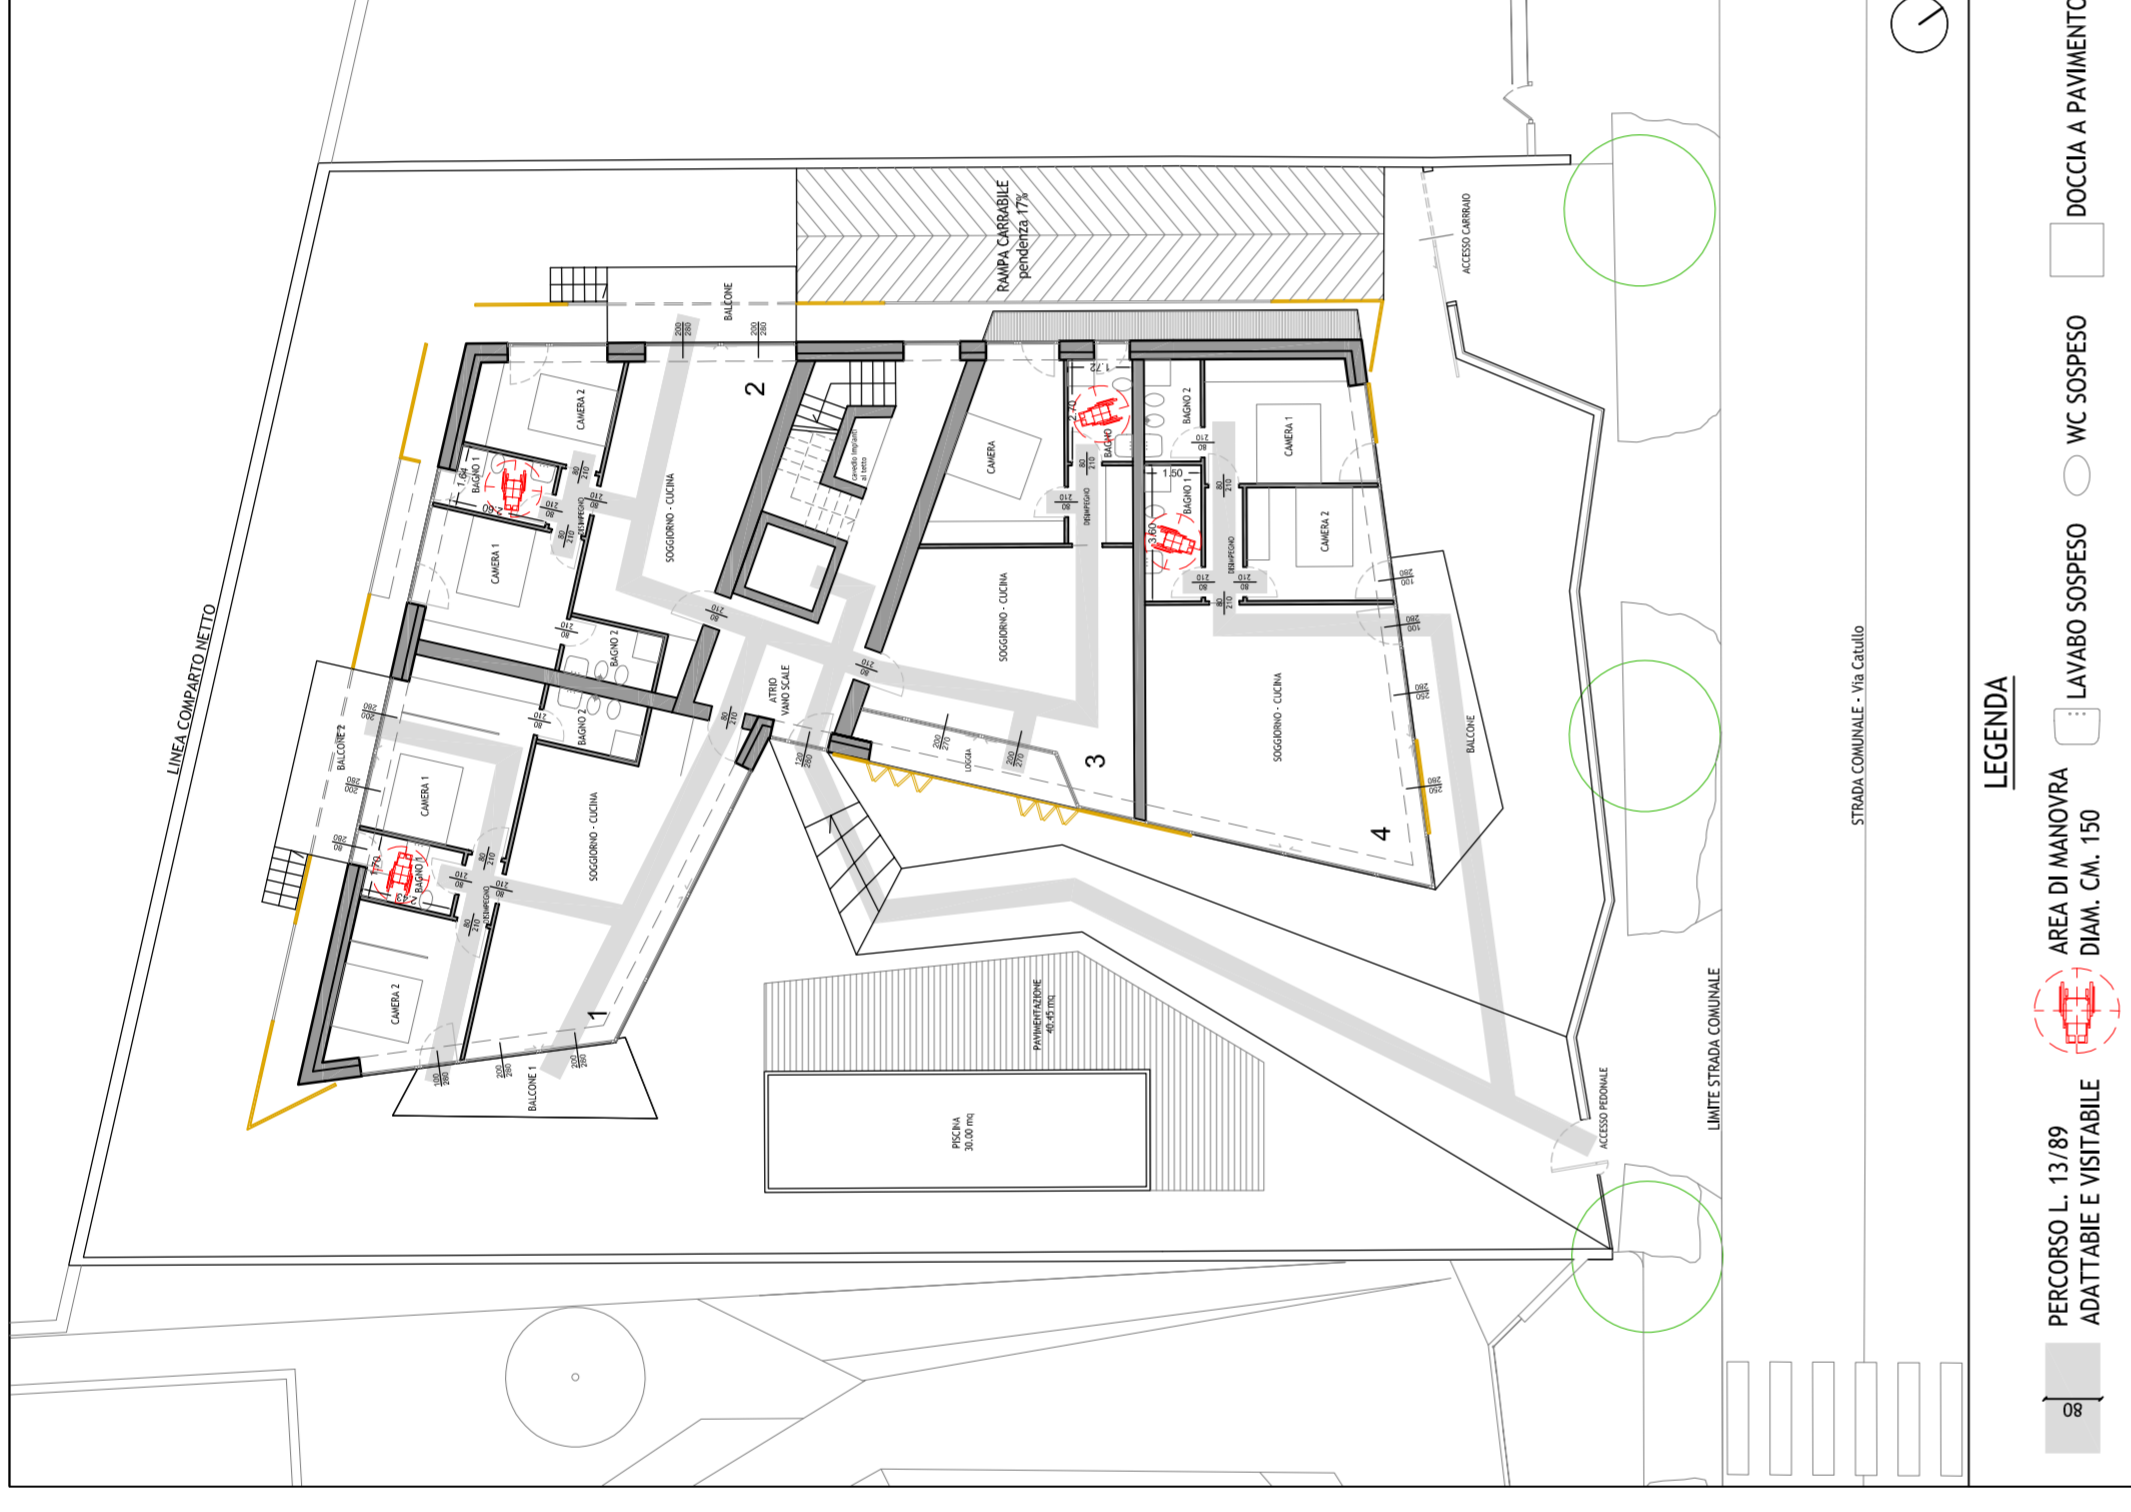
LINEA COMPARTO NETTO

RAMPA CARRABILE
pendenza 17%

ACCESSO CARRAIO

BALCONE

2

CAMERA 2

BAGNO 1

DISIMPEGNO

CAMERA 1

SOGGIORNO - CUCINA

BAGNO 2

ATRIO
VANO SCALE

CAMERA

BAGNO

DISIMPEGNO

SOGGIORNO - CUCINA

LOGGIA

3

BAGNO 2

CAMERA 1

BAGNO 1

CAMERA 2

DISIMPEGNO

SOGGIORNO - CUCINA

BALCONE

4

BALCONE 2

CAMERA 1

BAGNO

CAMERA 2

SOGGIORNO - CUCINA

1

BALCONE 1

PAVIMENTAZIONE
40.45 mq

PISCINA
30.00 mq

ACCESSO PEDONALE

LIMITE STRADA COMUNALE

STRADA COMUNALE - Via Catullo

LEGENDA

PERCORSO L. 13/89
ADATTABIE E VISITABILE

AREA DI MANOVRA
DIAM. CM. 150

LAVABO SOSPESO

WC SOSPESO

DOCCIA A PAVIMENTO

08